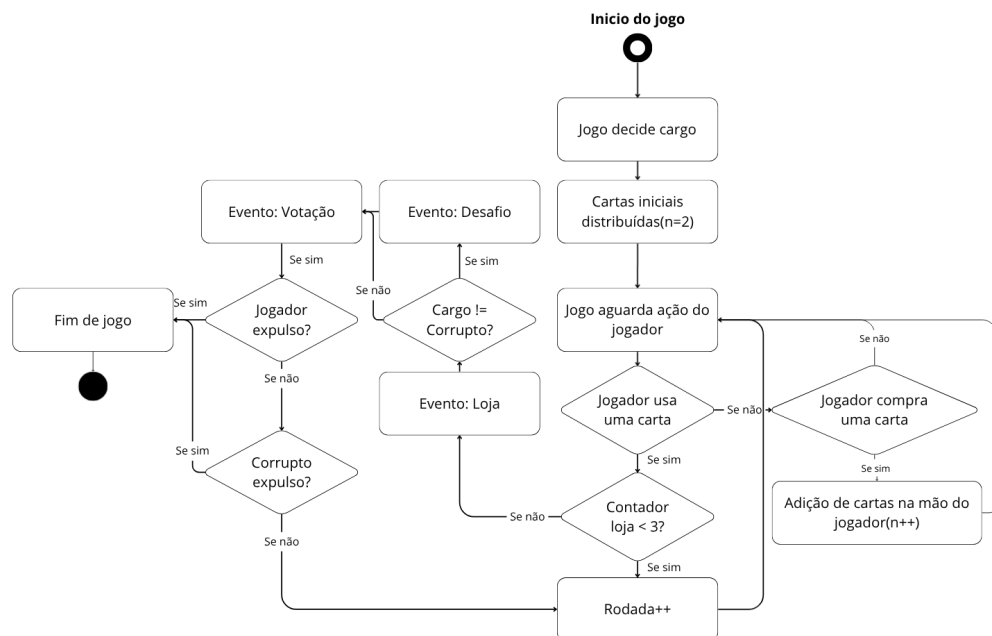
Inicio do jogo

Jogo decide cargo

Cartas iniciais distribuídas(n=2)

Jogo aguarda ação do jogador

Se não

Jogador usa uma carta

Se não

Jogador compra uma carta

Se sim

Adição de cartas na mão do jogador(n++)

Se sim

Contador loja < 3?

Se não

Se sim

Rodada++

Evento: Loja

Cargo != Corrupto?

Se sim

Evento: Desafio

Se não

Evento: Votação

Se sim

Jogador expulso?

Se sim

Fim de jogo

Se não

Corrupto expulso?

Se sim

Se não